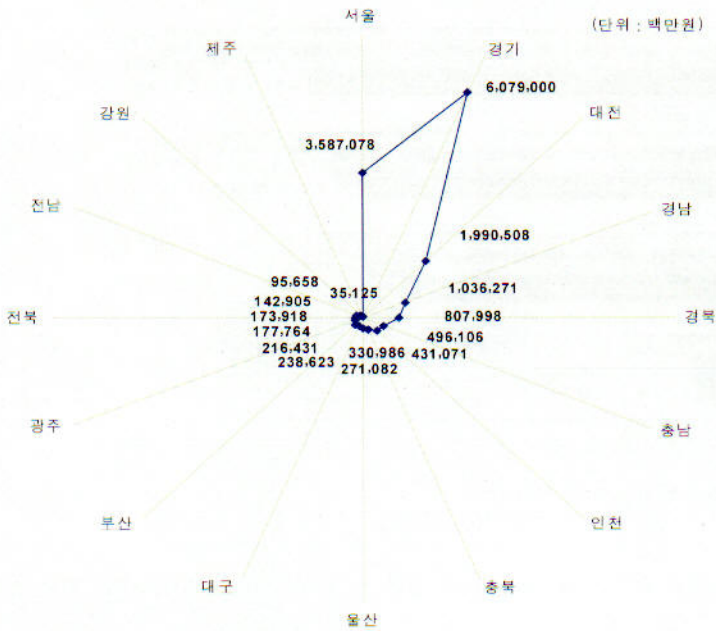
(단위 : 백만원)

서울
경기
대전
경남
경북
충남
인천
충북
울산
대구
부산
광주
전북
전남
강원
제주

6,079,000
3,587,078
1,990,508
1,036,271
807,998
496,106
431,071
330,986
271,082
238,623
216,431
177,764
173,918
142,905
95,658
35,125